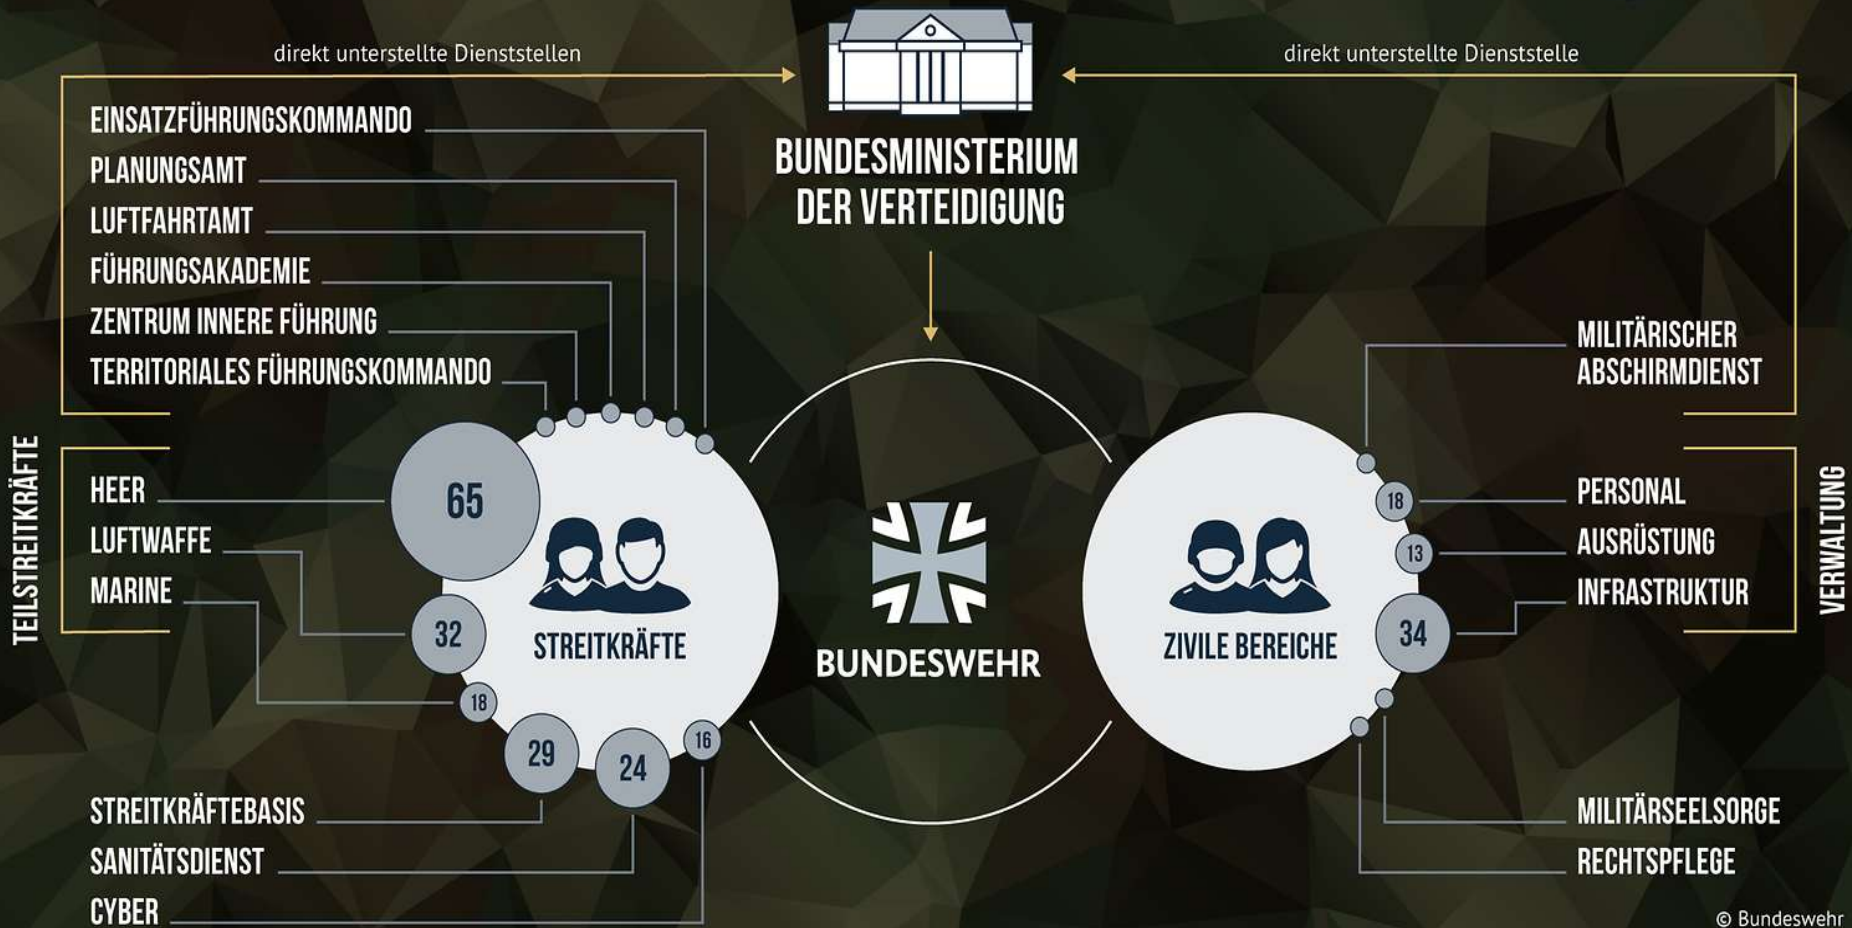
direkt unterstellte Dienststellen

direkt unterstellte Dienststelle

BUNDESMINISTERIUM DER VERTEIDIGUNG

EINSATZFÜHRUNGSKOMMANDO
PLANUNGSAMT
LUFTFAHRTAMT
FÜHRUNGSAKADEMIE
ZENTRUM INNERE FÜHRUNG
TERRITORIALES FÜHRUNGSKOMMANDO

TEILSTREITKRÄFTE

HEER
LUFTWAFFE
MARINE

65
32
18
29
24
16

STREITKRÄFTE

BUNDESWEHR

ZIVILE BEREICHE

18
13
34

MILITÄRISCHER ABSCHIRMDIENST

PERSONAL
AUSRÜSTUNG
INFRASTRUKTUR

VERWALTUNG

STREITKRÄFTEBASIS
SANITÄTSDIENST
CYBER

MILITÄRSEELSORGE
RECHTSPFLEGE

© Bundeswehr